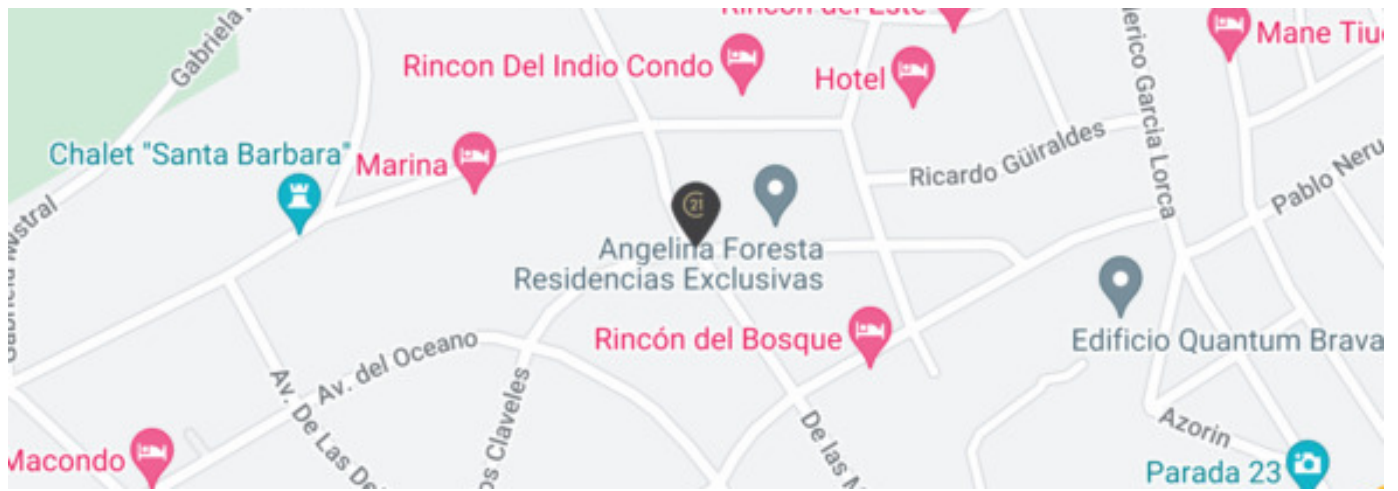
Rincon del Este
Mane Tiu
Gabriela
Rincon Del Indio Condo
Hotel
erico Garcia Lorca
Chalet "Santa Barbara"
Marina
Ricardo Güiraldes
Pablo Neru
Mistral
21
Angelina Foresta
Residencias Exclusivas
Rincón del Bosque
Edificio Quantum Brava
Av. del Oceano
Av. De Las D
os Claveles
De las M
Azorin
Macondo
Parada 23